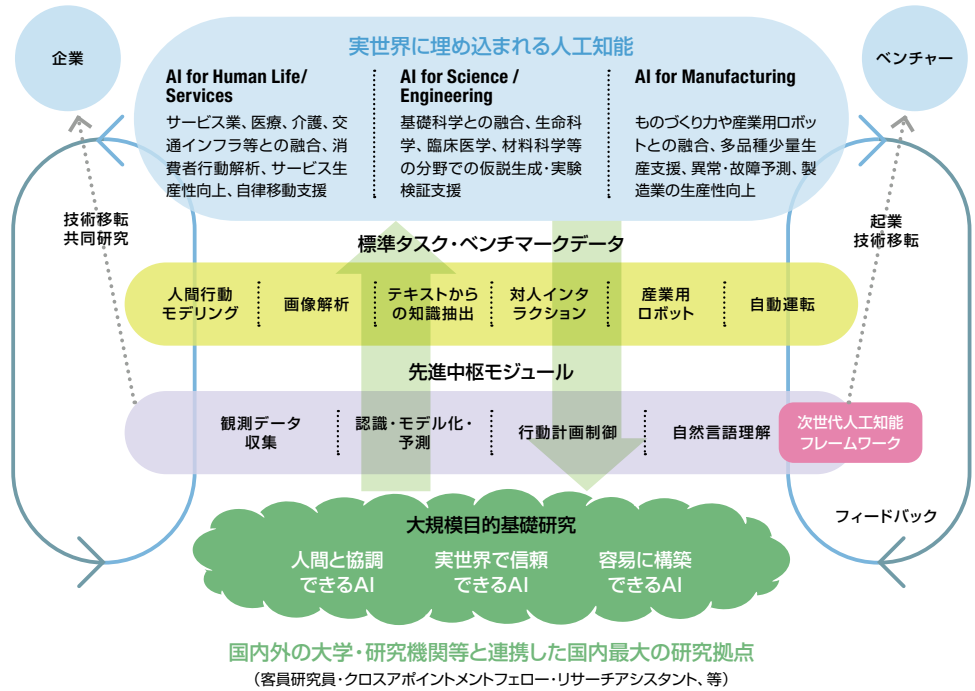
企業

ベンチャー

実世界に埋め込まれる人工知能

AI for Human Life/ Services
サービス業、医療、介護、交通インフラ等との融合、消費者行動解析、サービス生産性向上、自律移動支援

AI for Science / Engineering
基礎科学との融合、生命科学、臨床医学、材料科学等の分野での仮説生成・実験検証支援

AI for Manufacturing
ものづくり力や産業用ロボットとの融合、多品種少量生産支援、異常・故障予測、製造業の生産性向上

技術移転
共同研究

起業
技術移転

標準タスク・ベンチマークデータ

人間行動モデリング

画像解析

テキストからの知識抽出

対人インタラクション

産業用ロボット

自動運転

先進中枢モジュール

観測データ収集

認識・モデル化・予測

行動計画制御

自然言語理解

次世代人工知能フレームワーク

フィードバック

大規模目的基礎研究

人間と協調できるAI

実世界で信頼できるAI

容易に構築できるAI

国内外の大学・研究機関等と連携した国内最大の研究拠点
（客員研究員・クロスアポイントメントフェロー・リサーチアシスタント、等）